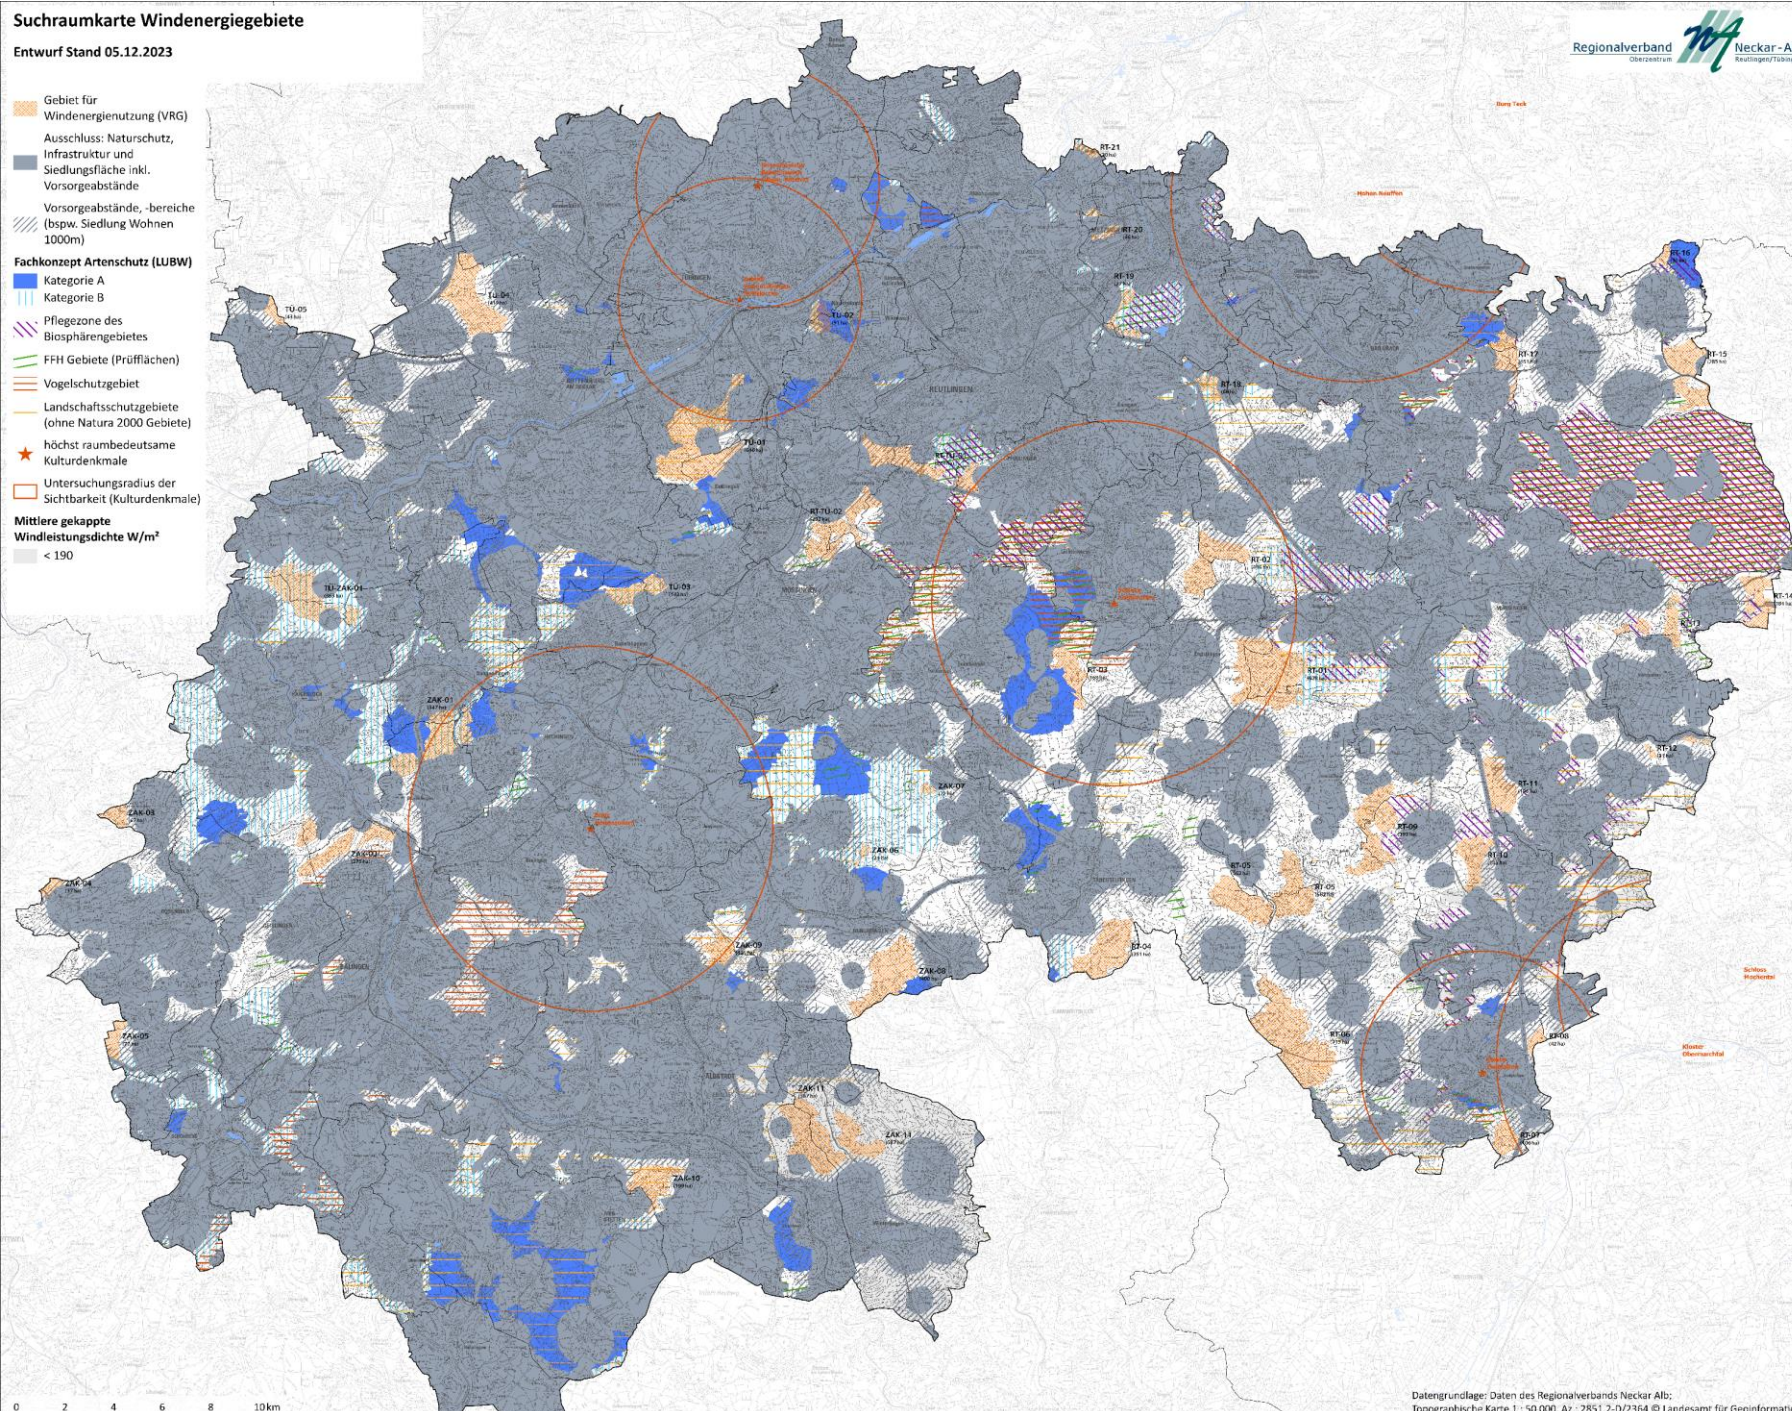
Suchraumkarte Windenergiegebiete

Entwurf Stand 05.12.2023

Regionalverband Neckar-A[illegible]
Oberzentrum Reutlingen/Tübin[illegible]

Gebiet für Windenergienutzung (VRG)
Ausschluss: Naturschutz, Infrastruktur und Siedlungsfläche inkl. Vorsorgeabstände
Vorsorgeabstände, -bereiche (bspw. Siedlung Wohnen 1000m)

Fachkonzept Artenschutz (LUBW)
Kategorie A
Kategorie B
Pflegezone des Biosphärengebietes
FFH Gebiete (Prüfflächen)
Vogelschutzgebiet
Landschaftsschutzgebiete (ohne Natura 2000 Gebiete)
höchst raumbedeutsame Kulturdenkmale
Untersuchungsradius der Sichtbarkeit (Kulturdenkmale)

Mittlere gekappte Windleistungsdichte W/m²
< 190

RT-21
RT-20
RT-19
RT-16
RT-17
RT-15
RT-18
RT-14
RT-02
RT-01
RT-03
RT-12
RT-11
RT-09
RT-10
RT-05
RT-04
RT-08
RT-07
TÜ-05
TÜ-04
TÜ-02
TÜ-01
RT-TÜ-01
TÜ-03
TÜ-ZAK-01
ZAK-01
ZAK-03
ZAK-02
ZAK-04
ZAK-09
ZAK-06
ZAK-07
ZAK-08
ZAK-05
ZAK-11
ZAK-10
REUTLINGEN

0 2 4 6 8 10 km

Datengrundlage: Daten des Regionalverbands Neckar Alb;
Topographische Karte 1 : 50.000, Az.: 2851.2-D/2364 © Landesamt für Geoinformati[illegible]